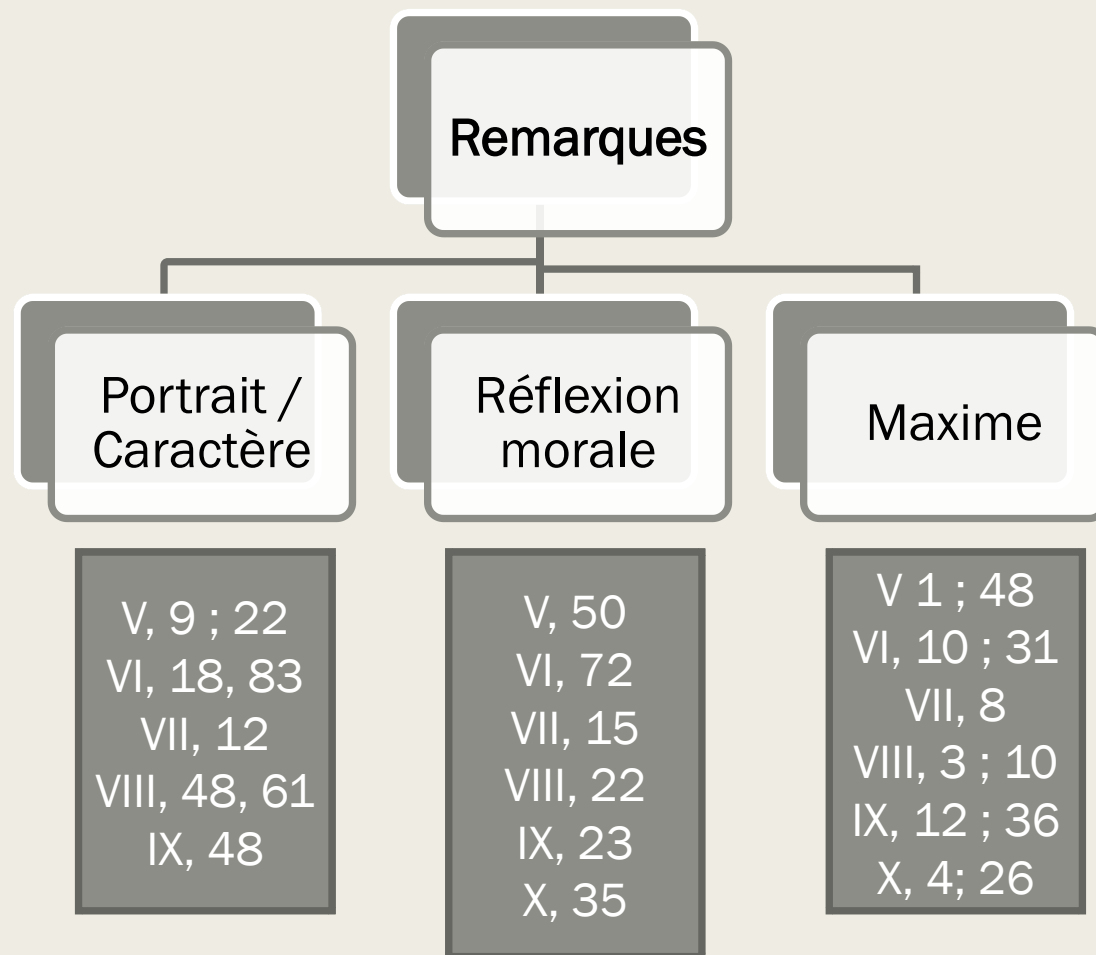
Remarques

Portrait / Caractère

Réflexion morale

Maxime

V, 9 ; 22
VI, 18, 83
VII, 12
VIII, 48, 61
IX, 48

V, 50
VI, 72
VII, 15
VIII, 22
IX, 23
X, 35

V 1 ; 48
VI, 10 ; 31
VII, 8
VIII, 3 ; 10
IX, 12 ; 36
X, 4; 26